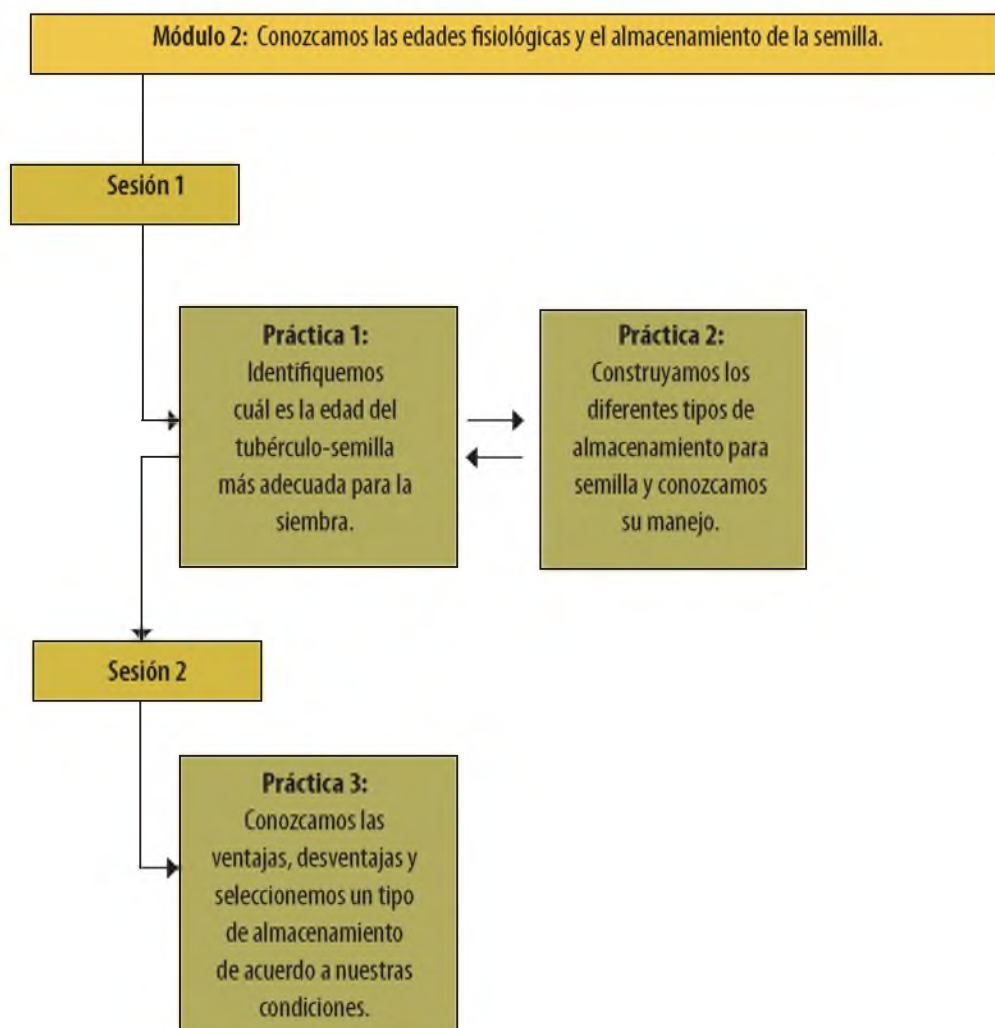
**Módulo 2:** Conozcamos las edades fisiológicas y el almacenamiento de la semilla.

**Sesión 1**

**Práctica 1:**
Identifiquemos cuál es la edad del tubérculo-semilla más adecuada para la siembra.

**Práctica 2:**
Construyamos los diferentes tipos de almacenamiento para semilla y conozcamos su manejo.

**Sesión 2**

**Práctica 3:**
Conozcamos las ventajas, desventajas y seleccionemos un tipo de almacenamiento de acuerdo a nuestras condiciones.